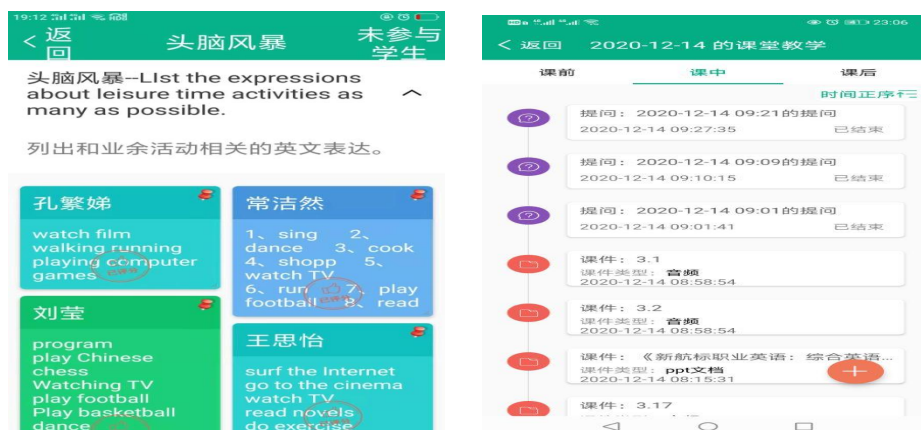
19:12

< 返回 头脑风暴 未参与学生

头脑风暴--LIst the expressions about leisure time activities as many as possible.

列出和业余活动相关的英文表达。

孔繁娣

watch film
walking running
playing computer games

常洁然

1、sing 2、dance 3、cook 4、shopp 5、watch TV 6、run 7、play football 8、read

刘莹

program
play Chinese chess
Watching TV
play football
Play basketball
dance

王思怡

surf the Internet
go to the cinema
watch TV
read novels
do exercise

23:06

< 返回 2020-12-14 的课堂教学

课前 课中 课后

时间正序

提问：2020-12-14 09:21的提问
2020-12-14 09:27:35 已结束

提问：2020-12-14 09:09的提问
2020-12-14 09:10:15 已结束

提问：2020-12-14 09:01的提问
2020-12-14 09:01:41 已结束

课件：3.1
课件类型：音频
2020-12-14 08:58:54

课件：3.2
课件类型：音频
2020-12-14 08:58:54

课件：《新航标职业英语：综合英语...
课件类型：ppt文档
2020-12-14 08:15:31

课件：3.17